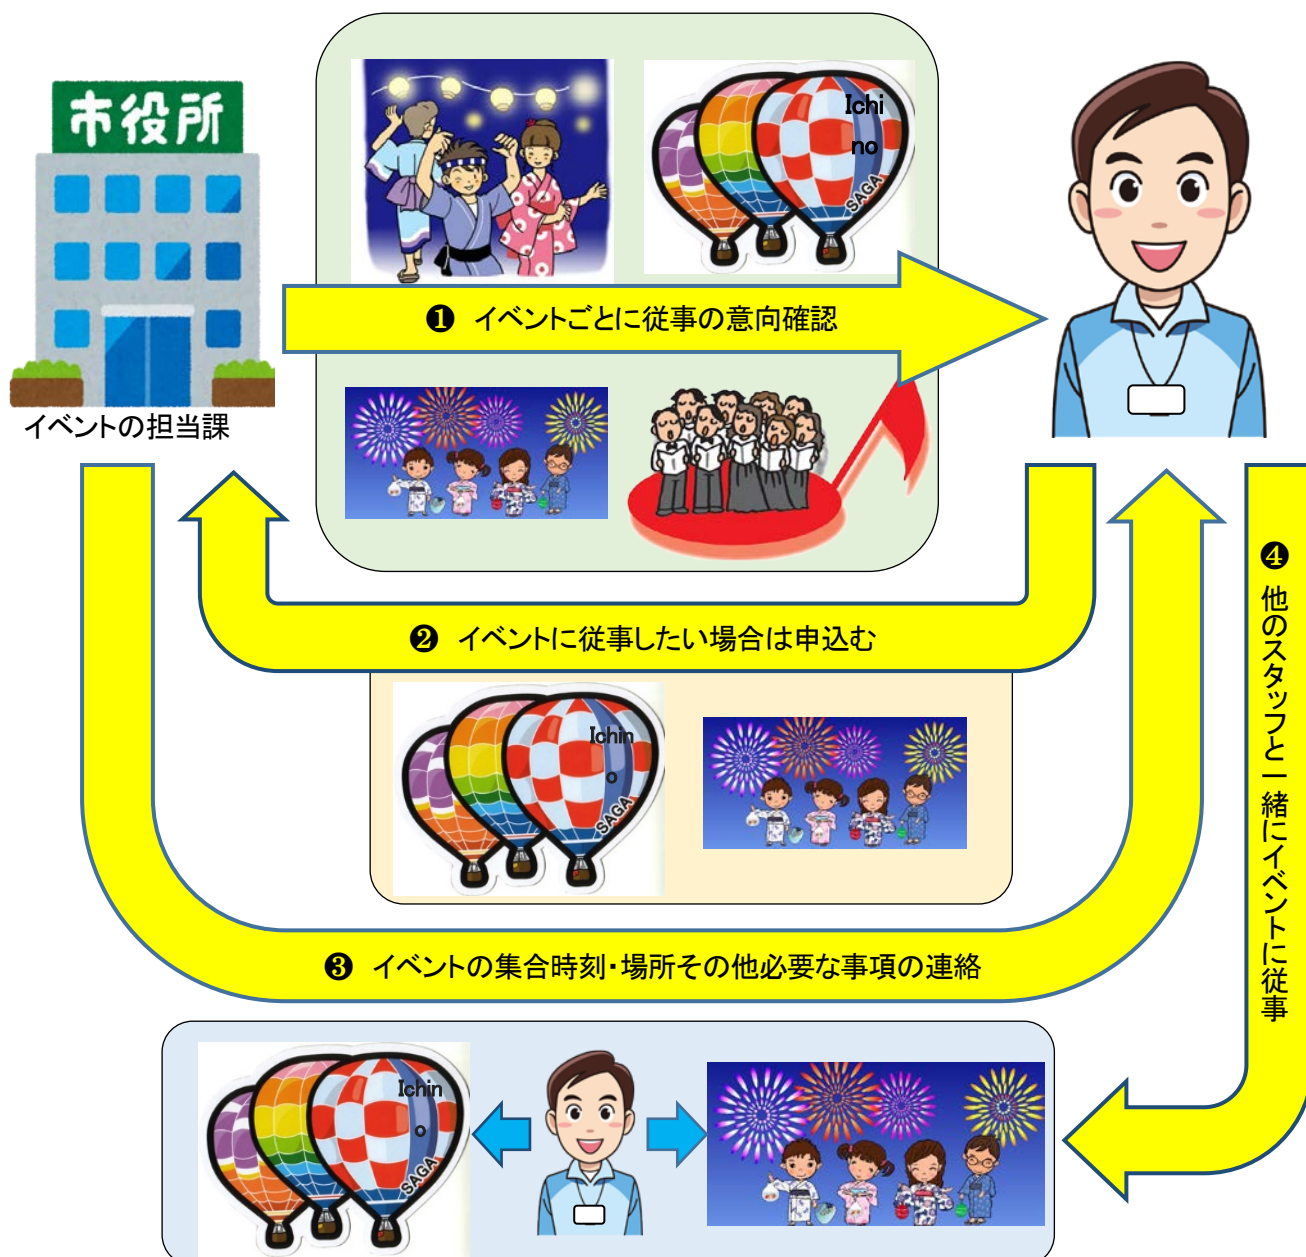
市役所

イベントの担当課

Ichi
no
SAGA

❶ イベントごとに従事の意向確認

❷ イベントに従事したい場合は申込む

Ichin
o
SAGA

❸ イベントの集合時刻・場所その他必要な事項の連絡

❹ 他のスタッフと一緒にイベントに従事

Ichin
o
SAGA